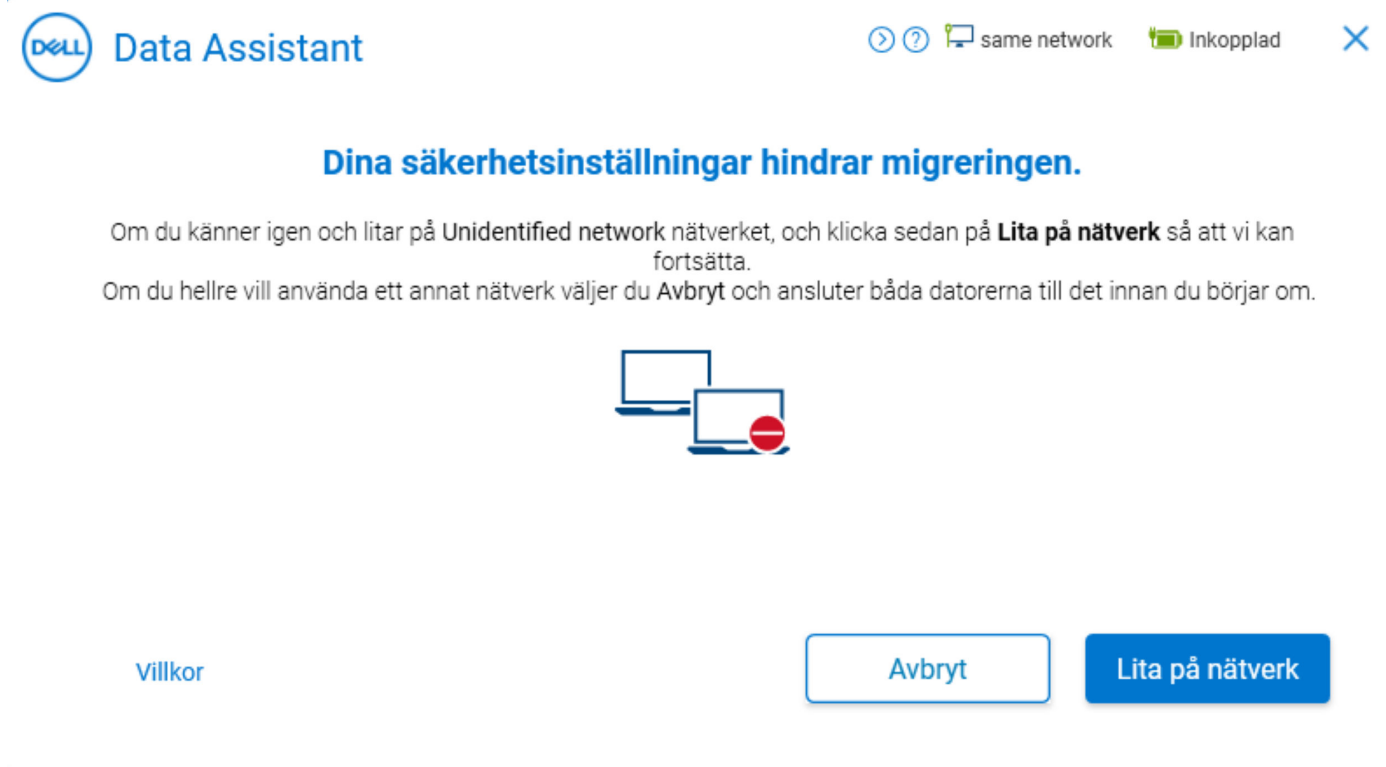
DELL Data Assistant

same network Inkopplad

Dina säkerhetsinställningar hindrar migreringen.

Om du känner igen och litar på Unidentified network nätverket, och klicka sedan på Lita på nätverk så att vi kan fortsätta.
Om du hellre vill använda ett annat nätverk väljer du Avbryt och ansluter båda datorerna till det innan du börjar om.

Villkor

Avbryt

Lita på nätverk